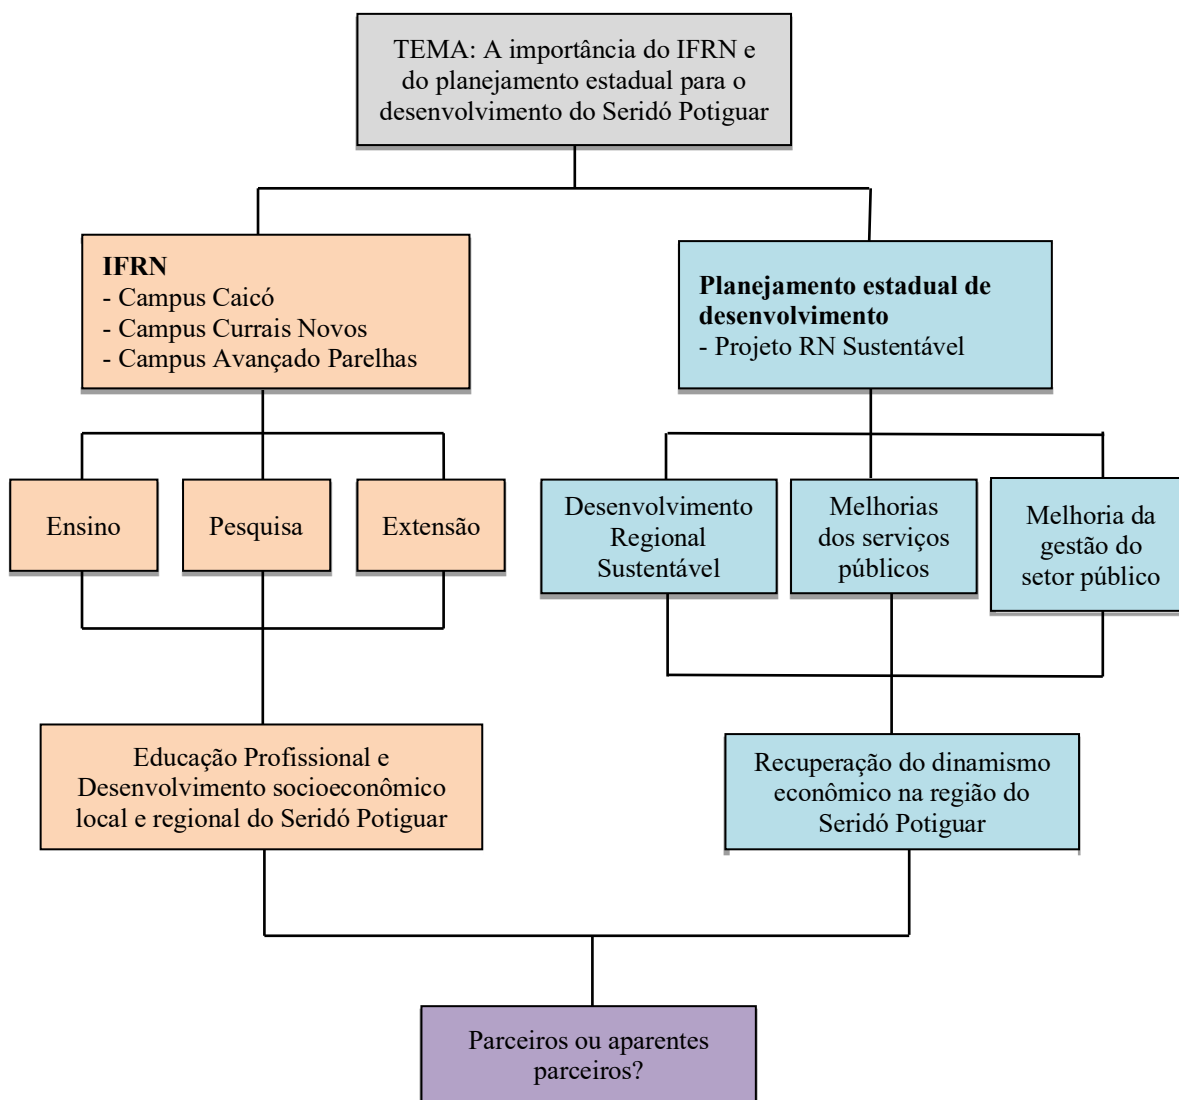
TEMA: A importância do IFRN e do planejamento estadual para o desenvolvimento do Seridó Potiguar

**IFRN**
- Campus Caicó
- Campus Currais Novos
- Campus Avançado Parelhas

**Planejamento estadual de desenvolvimento**
- Projeto RN Sustentável

Ensino

Pesquisa

Extensão

Desenvolvimento Regional Sustentável

Melhorias dos serviços públicos

Melhoria da gestão do setor público

Educação Profissional e Desenvolvimento socioeconômico local e regional do Seridó Potiguar

Recuperação do dinamismo econômico na região do Seridó Potiguar

Parceiros ou aparentes parceiros?